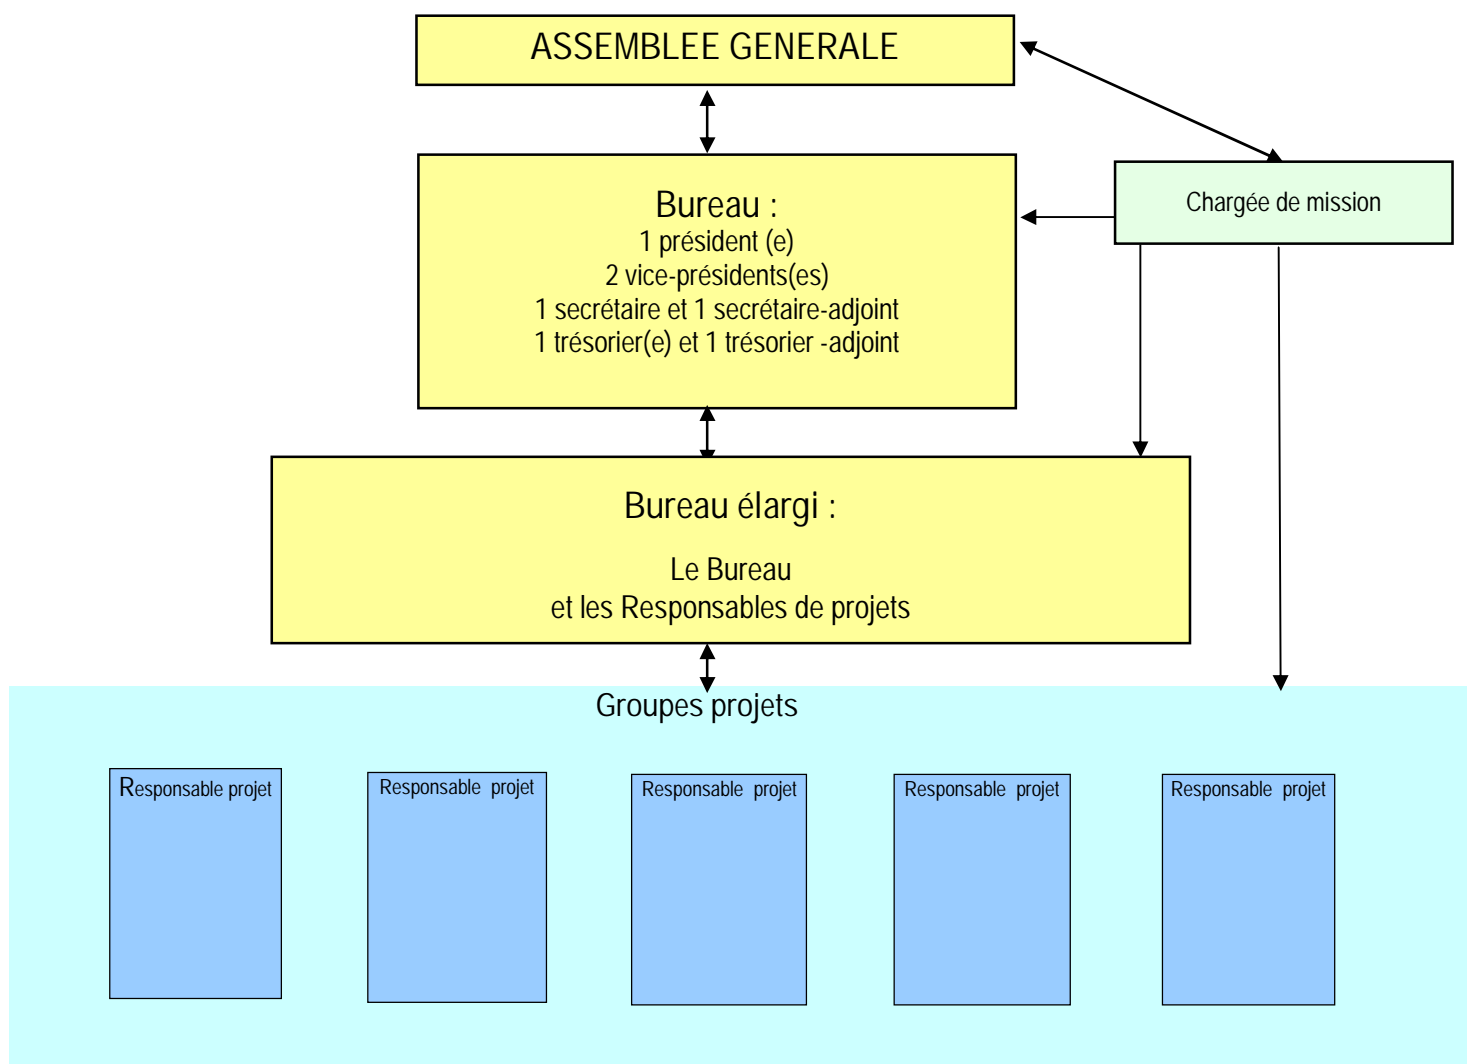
ASSEMBLEE GENERALE

Bureau :
1 président (e)
2 vice-présidents(es)
1 secrétaire et 1 secrétaire-adjoint
1 trésorier(e) et 1 trésorier -adjoint

Chargée de mission

Bureau élargi :

Le Bureau
et les Responsables de projets

Groupes projets

Responsable projet

Responsable projet

Responsable projet

Responsable projet

Responsable projet